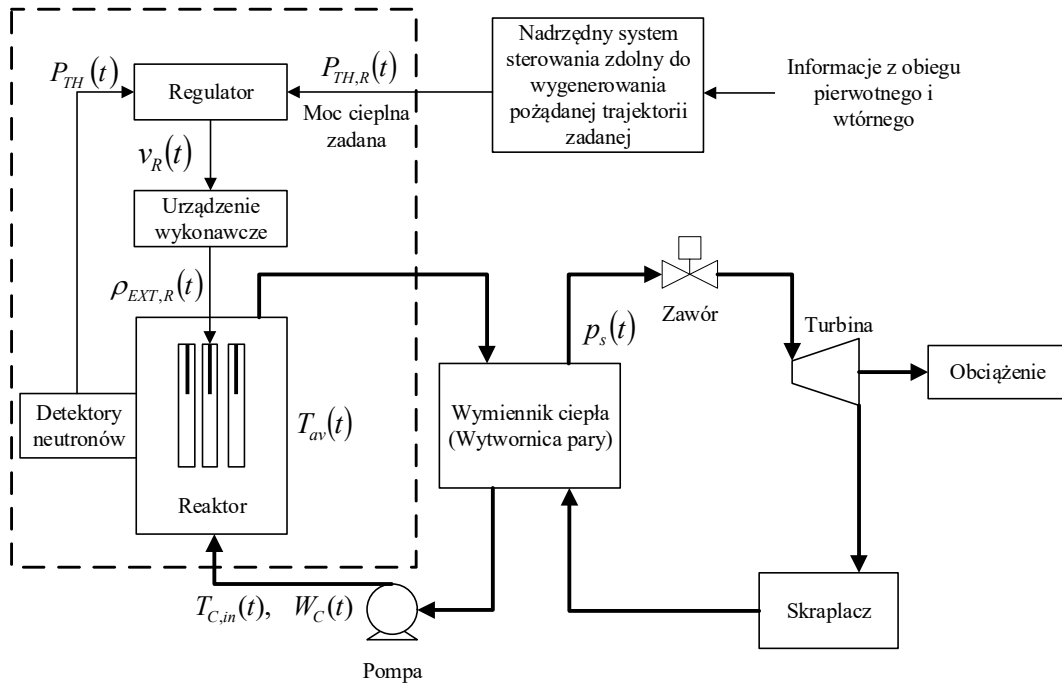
Nadrzędny system sterowania zdolny do wygenerowania pożądanej trajektorii zadanej

Informacje z obiegu pierwotnego i wtórnego

$P_{TH}(t)$

Regulator

$P_{TH,R}(t)$

Moc cieplna zadana

$v_R(t)$

Urządzenie wykonawcze

$\rho_{EXT,R}(t)$

Zawór

$p_s(t)$

Turbina

Obciążenie

Detektory neutronów

$T_{av}(t)$

Wymiennik ciepła (Wytwornica pary)

Reaktor

$T_{C,in}(t)$, $W_C(t)$

Skraplacz

Pompa